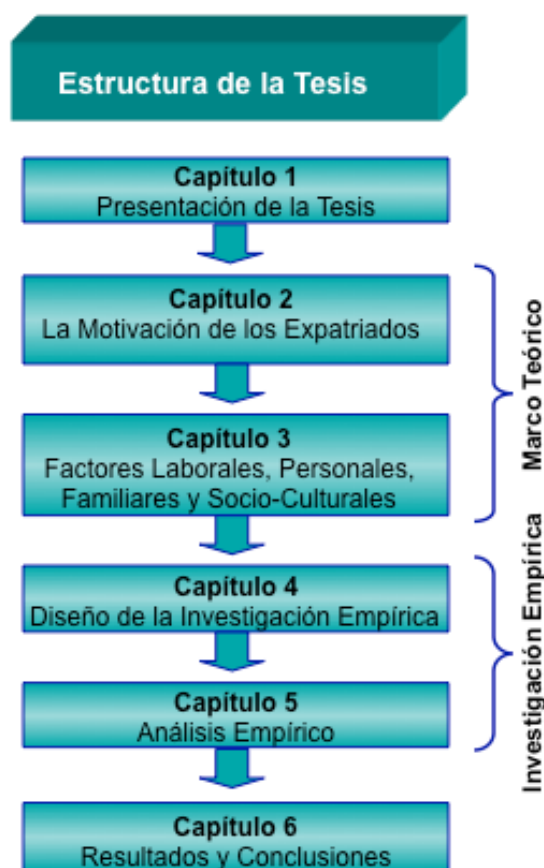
Estructura de la Tesis

Capítulo 1
Presentación de la Tesis

Capítulo 2
La Motivación de los Expatriados

Capítulo 3
Factores Laborales, Personales, Familiares y Socio-Culturales

Marco Teórico

Capítulo 4
Diseño de la Investigación Empírica

Capítulo 5
Análisis Empírico

Investigación Empírica

Capítulo 6
Resultados y Conclusiones